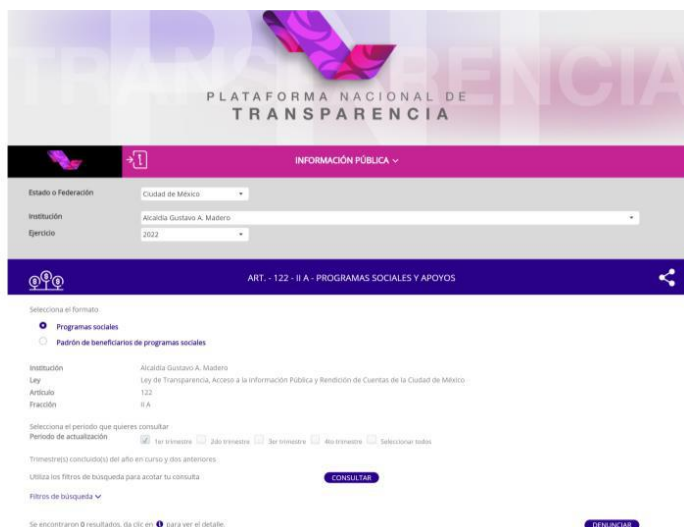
TRANSPARENCIA

PLATAFORMA NACIONAL DE TRANSPARENCIA

INFORMACIÓN PÚBLICA

Estado o Federación
Ciudad de México

Institución
Alcaldía Gustavo A. Madero

Ejercicio
2022

ART. - 122 - II A - PROGRAMAS SOCIALES Y APOYOS

Selecciona el formato

Programas sociales

Padrón de beneficiarios de programas sociales

Institución
Alcaldía Gustavo A. Madero
Ley
Ley de Transparencia, Acceso a la Información Pública y Rendición de Cuentas de la Ciudad de México
Artículo
122
Fracción
II A

Selecciona el periodo que quieres consultar
Periodo de actualización
1er trimestre 2do trimestre 3er trimestre 4to trimestre Seleccionar todos

Trimestre(s) concluido(s) del año en curso y dos anteriores.

Utiliza los filtros de búsqueda para acotar tu consulta
CONSULTAR

Filtros de búsqueda

Se encontraron 0 resultados, da clic en para ver el detalle.
DENUNCIAR